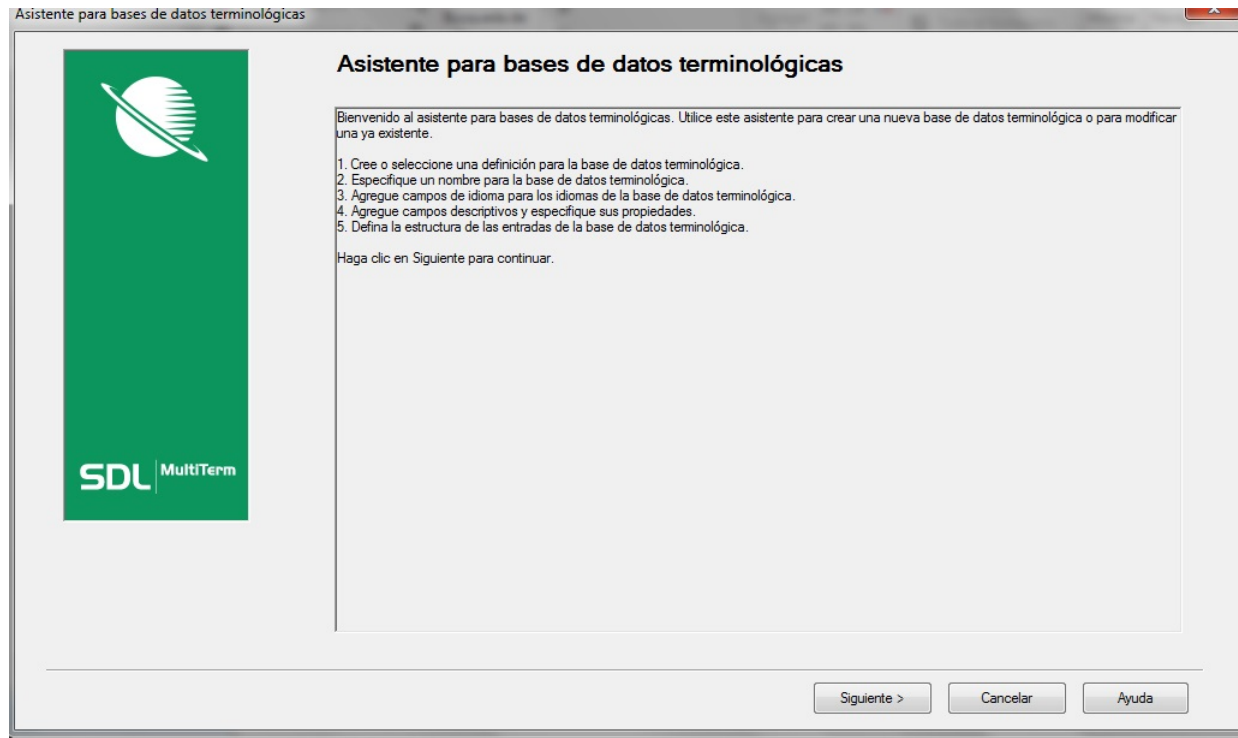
Asistente para bases de datos terminológicas

Asistente para bases de datos terminológicas

Bienvenido al asistente para bases de datos terminológicas. Utilice este asistente para crear una nueva base de datos terminológica o para modificar una ya existente.

1. Cree o seleccione una definición para la base de datos terminológica.
2. Especifique un nombre para la base de datos terminológica.
3. Agregue campos de idioma para los idiomas de la base de datos terminológica.
4. Agregue campos descriptivos y especifique sus propiedades.
5. Defina la estructura de las entradas de la base de datos terminológica.

Haga clic en Siguiente para continuar.

SDL MultiTerm

Siguiente >
Cancelar
Ayuda